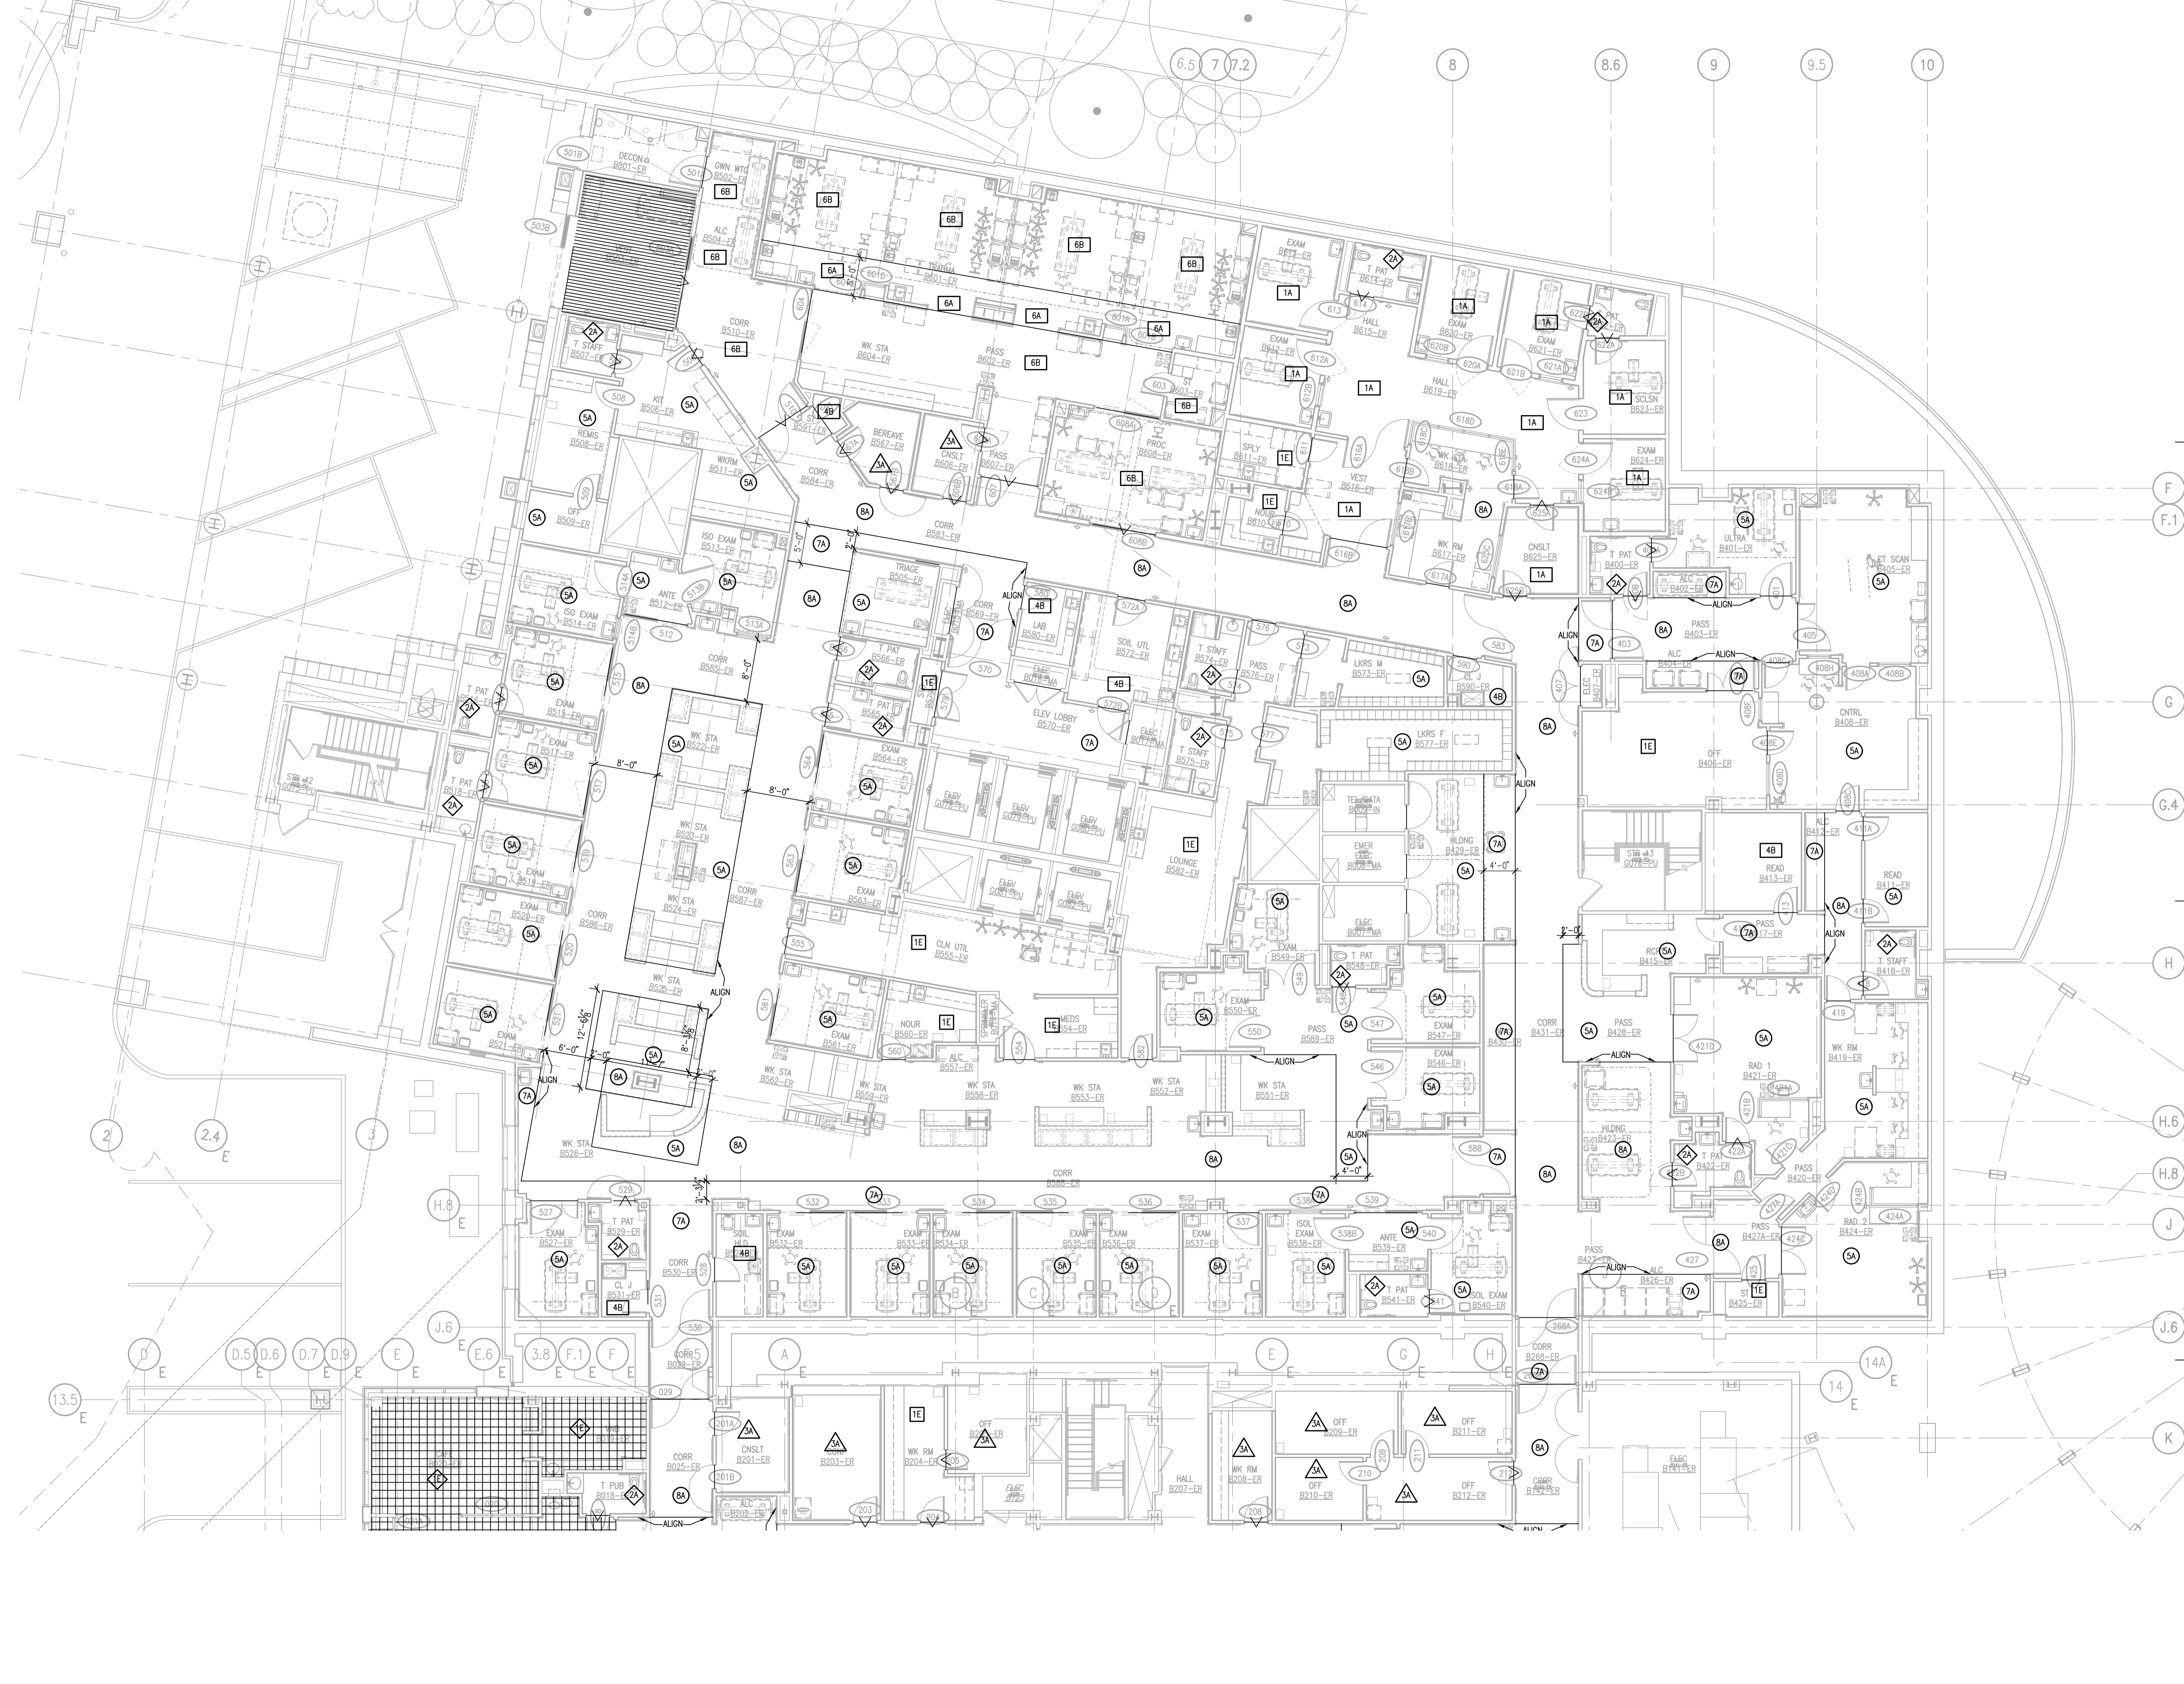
6.5 7 7.2 8 8.6 9 9.5 10

501B DECON B501-ER
GWN WTG B502-ER 6B
ALC B504-ER 6B
503B
6B 6B 6B 6B
6A TRAUMA B601-ER
6A 6A 6A
CORR B510-ER 6B
T STAFF B507-ER 2A
WK STA B604-ER
PASS B602-ER 6B
ST B603-ER 6B
EXAM B613-ER 1A
T PAT B614-ER 2A
HALL B615-ER
1A EXAM B620-ER
1A EXAM B621-ER
2A T PAT B622-ER
EXAM B612-ER 1A 1A
HALL B619-ER
1A SCLSN B623-ER
1A
KIT B506-ER 5A
REMIS B508-ER 5A
4B ST B591-ER
BEREAVE B567-ER
3A CNSLT B606-ER
PASS B607-ER
PROC B608-ER 6B
SPLY B611-ER 1E
VEST B616-ER
WK RM B618-ER
EXAM B624-ER 1A
WKRM B511-ER 5A
CORR B584-ER
3A
OFF B509-ER 5A
8A
CORR B583-ER
NOUR B610-ER 1E
1A
WK RM B617-ER
CNSLT B625-ER 1A
ULTRA B401-ER 5A
CT SCAN B405-ER 5A
ISO EXAM B513-ER
7A 5'-0"
TRIAGE B505-ER
8A
ISO EXAM B514-ER 5A
ANTE B512-ER 5A
5A 8A 5A
CORR B569-ER 7A
ALIGN
LAB B580-ER 4B
SOIL UTL B572-ER
T STAFF B574-ER 2A
PASS B576-ER
LKRS M B573-ER 5A
CL J B590-ER 4B
T PAT B400-ER 2A
ALC B402-ER 7A
ALIGN
PASS B403-ER 8A
ALIGN 7A
ALC B404-ER ALIGN 7A
CORR B585-ER 8'-0" 8A
EXAM B515-ER 5A
T PAT B516-ER 2A
T PAT B566-ER 2A
1E
T PAT B565-ER 2A
ELEC B015-MA
4B
ELEV LOBBY B570-ER 7A
ELEC B017-MA
T STAFF B575-ER 2A
LKRS F B577-ER 5A
ELEC B407-ER
1E OFF B406-ER
CNTRL B408-ER 5A
WK STA B522-ER 5A
EXAM B517-ER 5A
T PAT B518-ER 2A
8'-0" 8'-0"
EXAM B564-ER 5A
ELEV G078-PU ELEV G079-PU ELEV G080-PU
STR 42 G078-PU
WK STA B523-ER
EXAM B519-ER 5A
LOUNGE B582-ER 1E
TEL/DATA B005-IN
EMER ELEC B006-MA
ELEC B007-MA
HLDNG B429-ER 5A 4'-0"
7A
ALIGN
STR 43 G070-PU
READ B413-ER 4B
ALC B412-ER 7A
READ B411-ER 5A
CORR B587-ER 5A
WK STA B524-ER
EXAM B563-ER 5A
ELEV G081-PU ELEV G082-PU
EXAM B520-ER 5A
CORR B586-ER
1E CLN UTIL B555-ER
EXAM B549-ER 5A
T PAT B548-ER 2A
PASS B417-ER 7A
RCPT B415-ER 5A
8A ALIGN
T STAFF B418-ER 2A
2'-0"
WK STA B525-ER ALIGN
EXAM B521-ER 5A
12'-6 1/2" 8'-3 1/2"
NOUR B560-ER 1E
MEDS B554-ER 1E
EXAM B561-ER 5A
EXAM B550-ER 5A
PASS B589-ER 5A
EXAM B547-ER 5A
EXAM B546-ER 5A
CORR B430-ER 7A
CORR B431-ER
PASS B428-ER 5A
RAD 1 B421-ER 5A
WK RM B419-ER 5A
6'-0" 2'-0" 8A
ALC B557-ER
WK STA B558-ER WK STA B553-ER WK STA B552-ER WK STA B551-ER
WK STA B562-ER WK STA B559-ER
ALIGN 7A
ALIGN
HLDNG B423-ER 8A
T PAT B422-ER 2A
PASS B420-ER
WK STA B526-ER 5A 8A
CORR B588-ER 8A 5A 4'-0"
7A 8A
2 2.4 E 3
H.8 E
EXAM B527-ER 5A
T PAT B529-ER 2A
CL J B531-ER 4B
7A
CORR B530-ER
SOIL HLD B532-ER 4B
EXAM B532-ER 5A
EXAM B533-ER EXAM B534-ER 5A 5A
EXAM B535-ER EXAM B536-ER 5A 5A
EXAM B537-ER 5A
ISOL EXAM B538-ER 5A
ANTE B539-ER 5A
T PAT B541-ER 2A
SOL EXAM B540-ER 5A
PASS B427-ER
ALC B426-ER 7A
ST B425-ER 1E
PASS B427A-ER 8A
RAD 2 B424-ER 5A
J J.6
CORR B268-ER 7A
J.6
D E D.5 D.6 D.7 D.9 E E.6 3.8 F.1 F E
CORR B029-ER
A E G H
14A E 14 E
13.5 E
1E
2A
CNSLT B201-ER 3A
CORR B203-ER 3A
CORR B025-ER 8A
WK RM B204-ER 1E
OFF B206-ER 3A
ELEC B125
HALL B207-ER
WK RM B208-ER 3A
OFF B209-ER 3A
OFF B210-ER 3A
OFF B211-ER 3A
OFF B212-ER 3A
CORR B142-ER 8A
ELEC B141-ER
K
T PUB B018-ER 2A
ALC B202-ER
ALIGN ALIGN